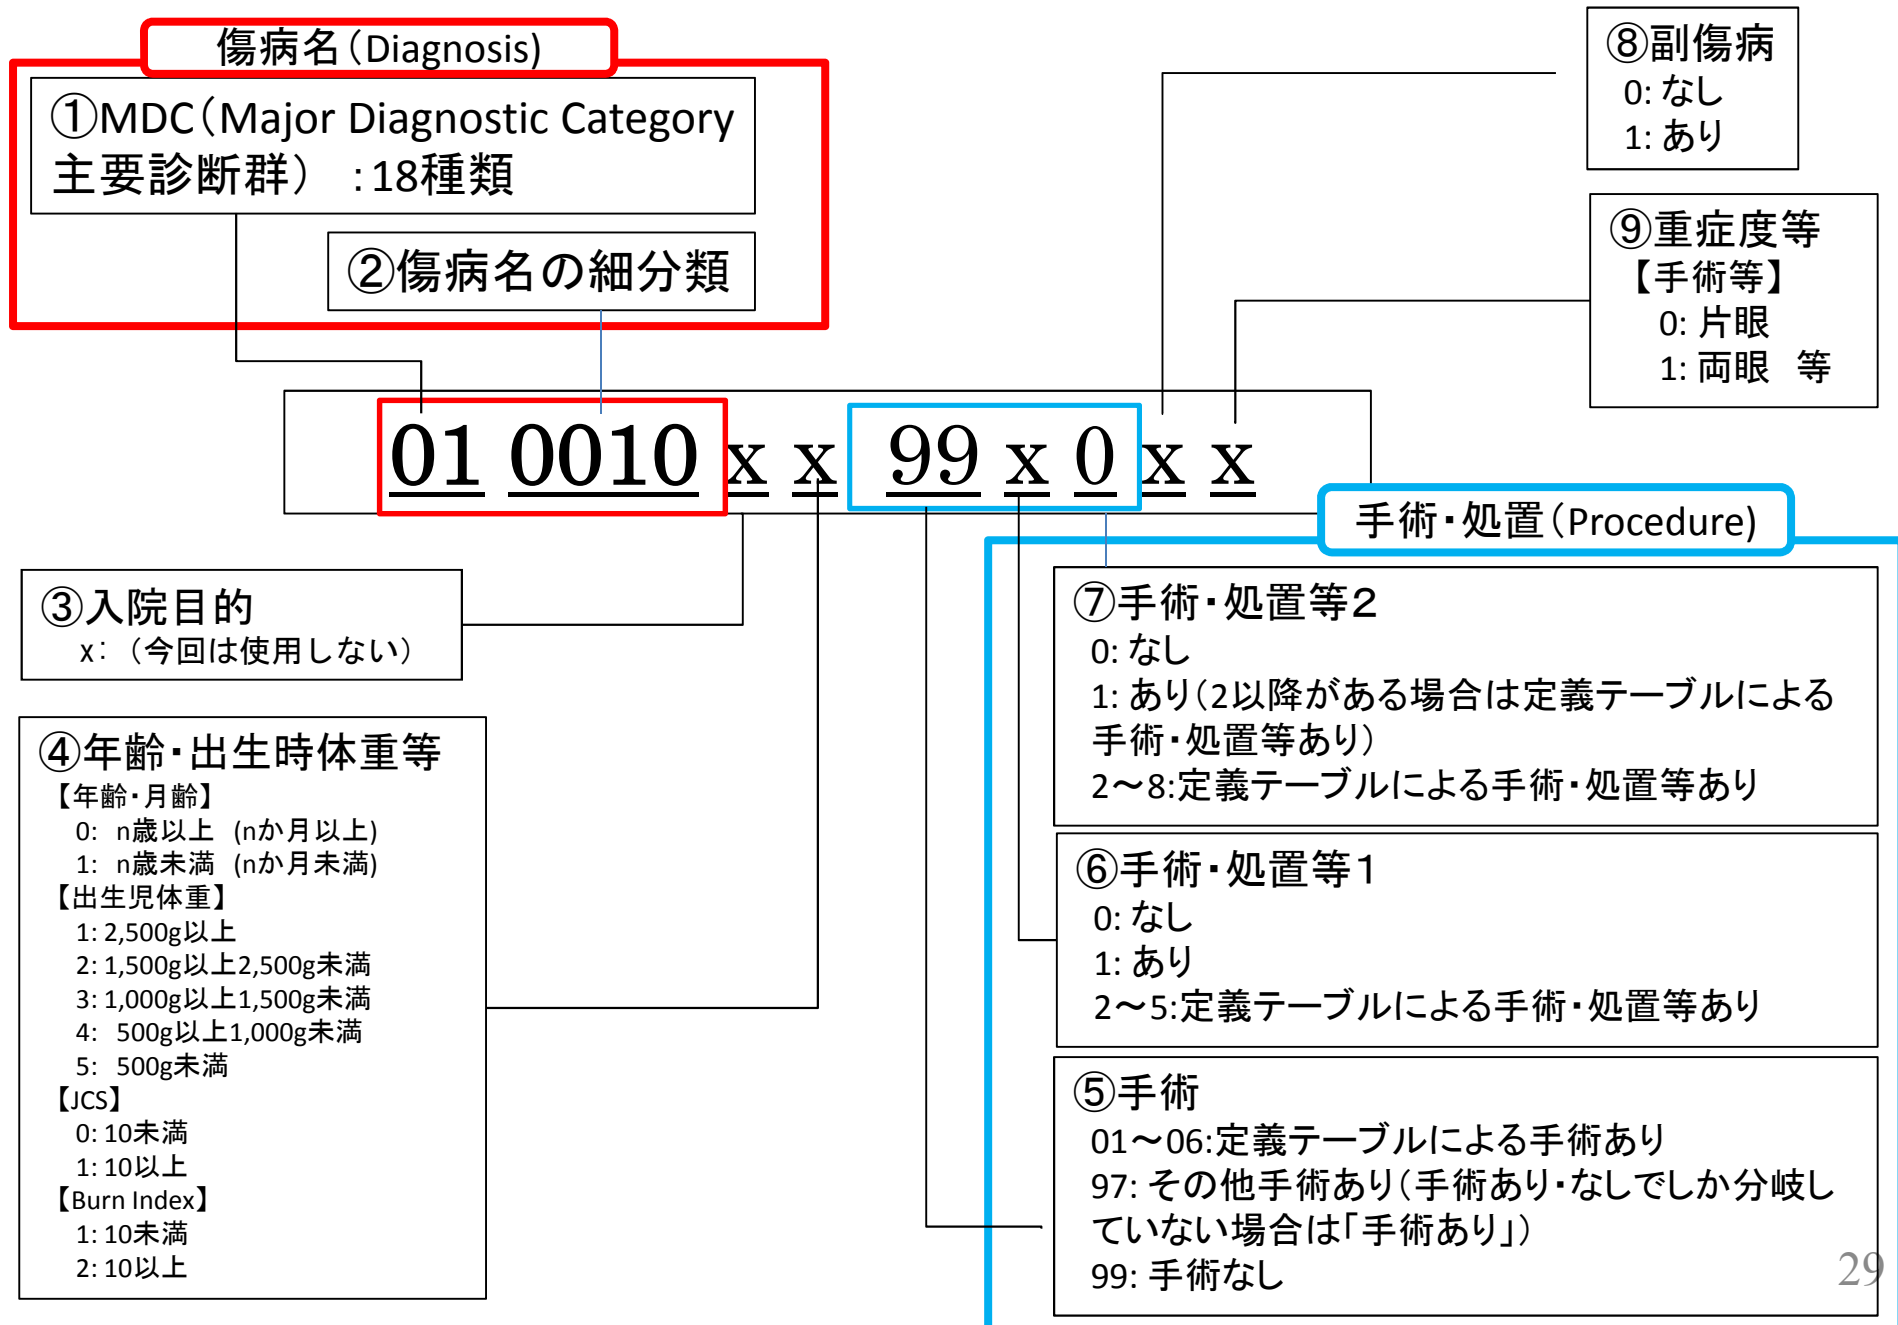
傷病名(Diagnosis)

①MDC(Major Diagnostic Category 主要診断群) :18種類

②傷病名の細分類

⑧副傷病
0: なし
1: あり

⑨重症度等
【手術等】
0: 片眼
1: 両眼 等

01 0010 x x 99 x 0 x x

手術・処置(Procedure)

③入院目的
x: (今回は使用しない)

⑦手術・処置等2
0: なし
1: あり(2以降がある場合は定義テーブルによる手術・処置等あり)
2~8:定義テーブルによる手術・処置等あり

④年齢・出生時体重等
【年齢・月齢】
0: n歳以上 (nか月以上)
1: n歳未満 (nか月未満)
【出生児体重】
1: 2,500g以上
2: 1,500g以上2,500g未満
3: 1,000g以上1,500g未満
4: 500g以上1,000g未満
5: 500g未満
【JCS】
0: 10未満
1: 10以上
【Burn Index】
1: 10未満
2: 10以上

⑥手術・処置等1
0: なし
1: あり
2~5:定義テーブルによる手術・処置等あり

⑤手術
01~06:定義テーブルによる手術あり
97: その他手術あり(手術あり・なしでしか分岐していない場合は「手術あり」)
99: 手術なし

29